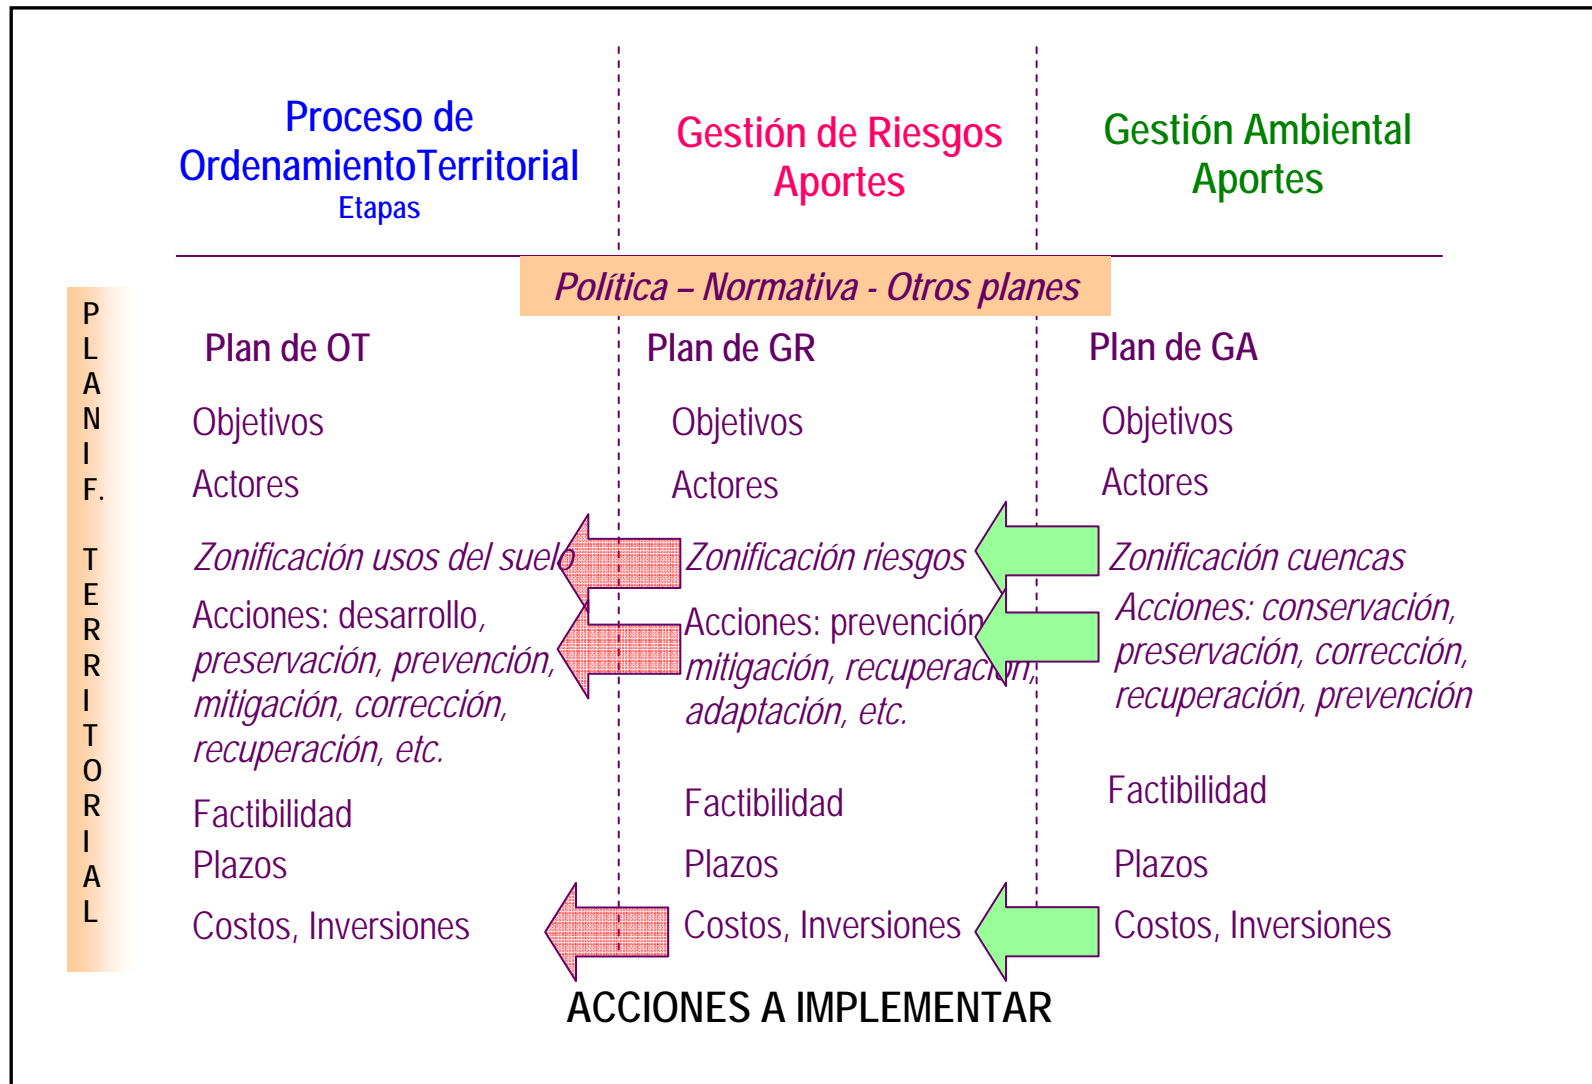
Proceso de OrdenamientoTerritorial
Etapas

Gestión de Riesgos
Aportes

Gestión Ambiental
Aportes

Política – Normativa - Otros planes

PLANIF. TERRITORIAL

Plan de OT

Objetivos

Actores

Zonificación usos del suelo

Acciones: desarrollo, preservación, prevención, mitigación, corrección, recuperación, etc.

Factibilidad

Plazos

Costos, Inversiones

Plan de GR

Objetivos

Actores

Zonificación riesgos

Acciones: prevención, mitigación, recuperación, adaptación, etc.

Factibilidad

Plazos

Costos, Inversiones

Plan de GA

Objetivos

Actores

Zonificación cuencas

Acciones: conservación, preservación, corrección, recuperación, prevención

Factibilidad

Plazos

Costos, Inversiones

ACCIONES A IMPLEMENTAR